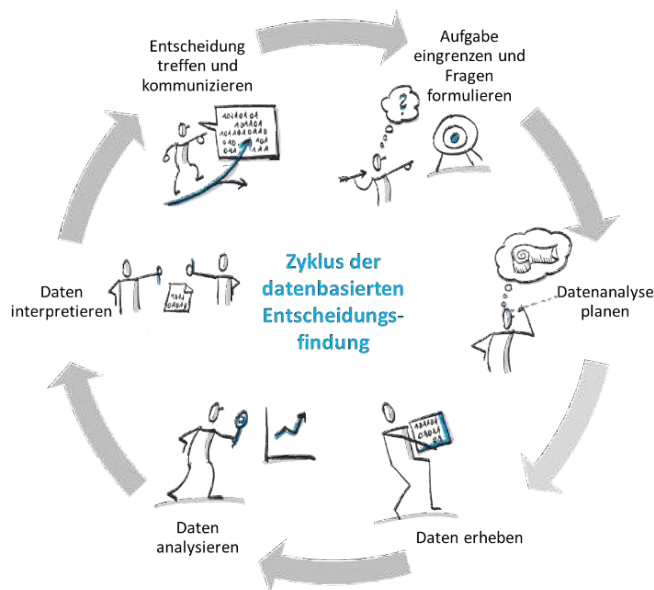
Entscheidung treffen und kommunizieren

Aufgabe eingrenzen und Fragen formulieren

Zyklus der datenbasierten Entscheidungsfindung

Daten interpretieren

Datenanalyse planen

Daten analysieren

Daten erheben